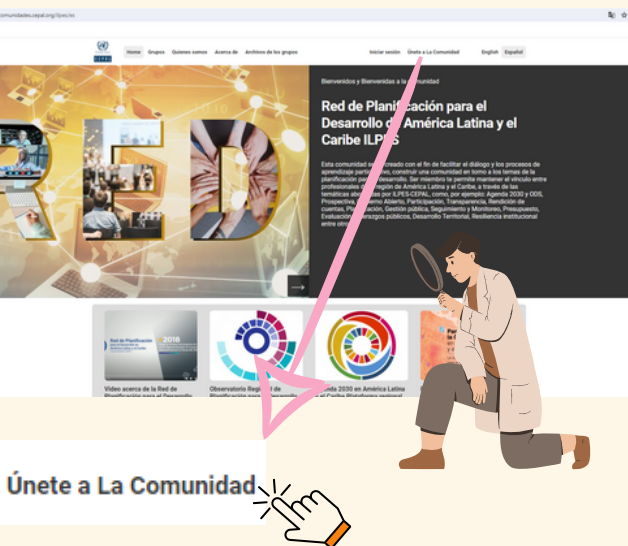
comunidades.cepal.org/ilpes/es

Home Grupos Quienes somos Acerca de Archivos de los grupos Iniciar sesión Únete a La Comunidad English Español

RED

Bienvenidos y Bienvenidas a la comunidad

Red de Planificación para el Desarrollo de América Latina y el Caribe ILPES

Esta comunidad se ha creado con el fin de facilitar el diálogo y los procesos de aprendizaje participativo, construir una comunidad en torno a los temas de la planificación para el desarrollo. Ser miembro te permite mantener el vínculo entre profesionales de la región de América Latina y el Caribe, a través de las temáticas abordadas por ILPES-CEPAL, como, por ejemplo: Agenda 2030 y ODS, Prospectiva, Gobierno Abierto, Participación, Transparencia, Rendición de cuentas, Planificación, Gestión pública, Seguimiento y Monitoreo, Presupuesto, Evaluación, Rezagos públicos, Desarrollo Territorial, Resiliencia institucional entre otros.

Red de Planificación
2018

Video acerca de la Red de Planificación para el Desarrollo

Observatorio Regional de Planificación para el Desarrollo

Agenda 2030 en América Latina y el Caribe Plataforma regional

Únete a La Comunidad